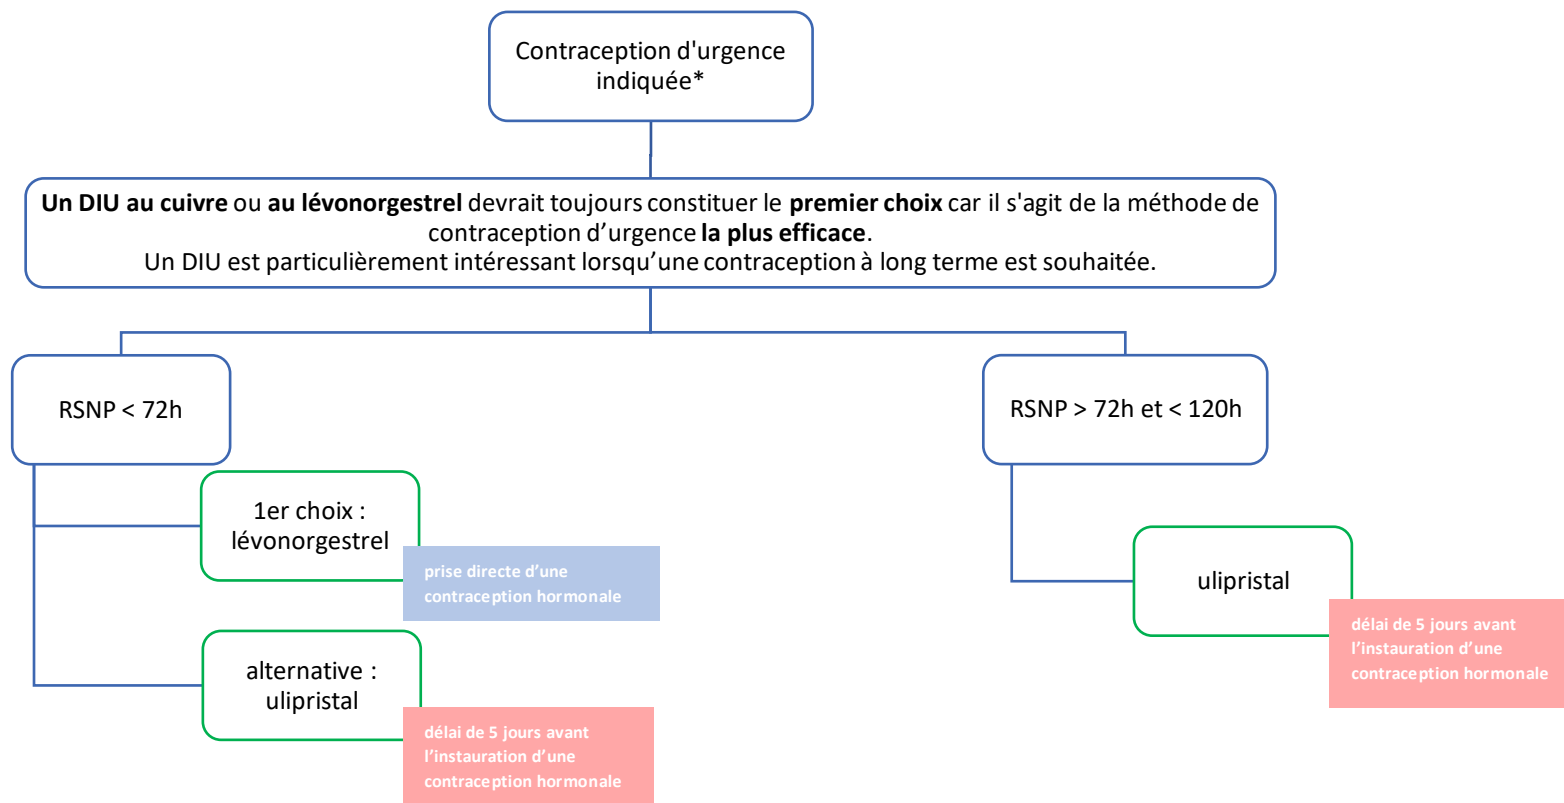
Contraception d'urgence indiquée*

**Un DIU au cuivre** ou **au lévonorgestrel** devrait toujours constituer le **premier choix** car il s'agit de la méthode de contraception d'urgence **la plus efficace**.
Un DIU est particulièrement intéressant lorsqu'une contraception à long terme est souhaitée.

RSNP < 72h

1er choix : lévonorgestrel

prise directe d'une contraception hormonale

alternative : ulipristal

délai de 5 jours avant l'instauration d'une contraception hormonale

RSNP > 72h et < 120h

ulipristal

délai de 5 jours avant l'instauration d'une contraception hormonale